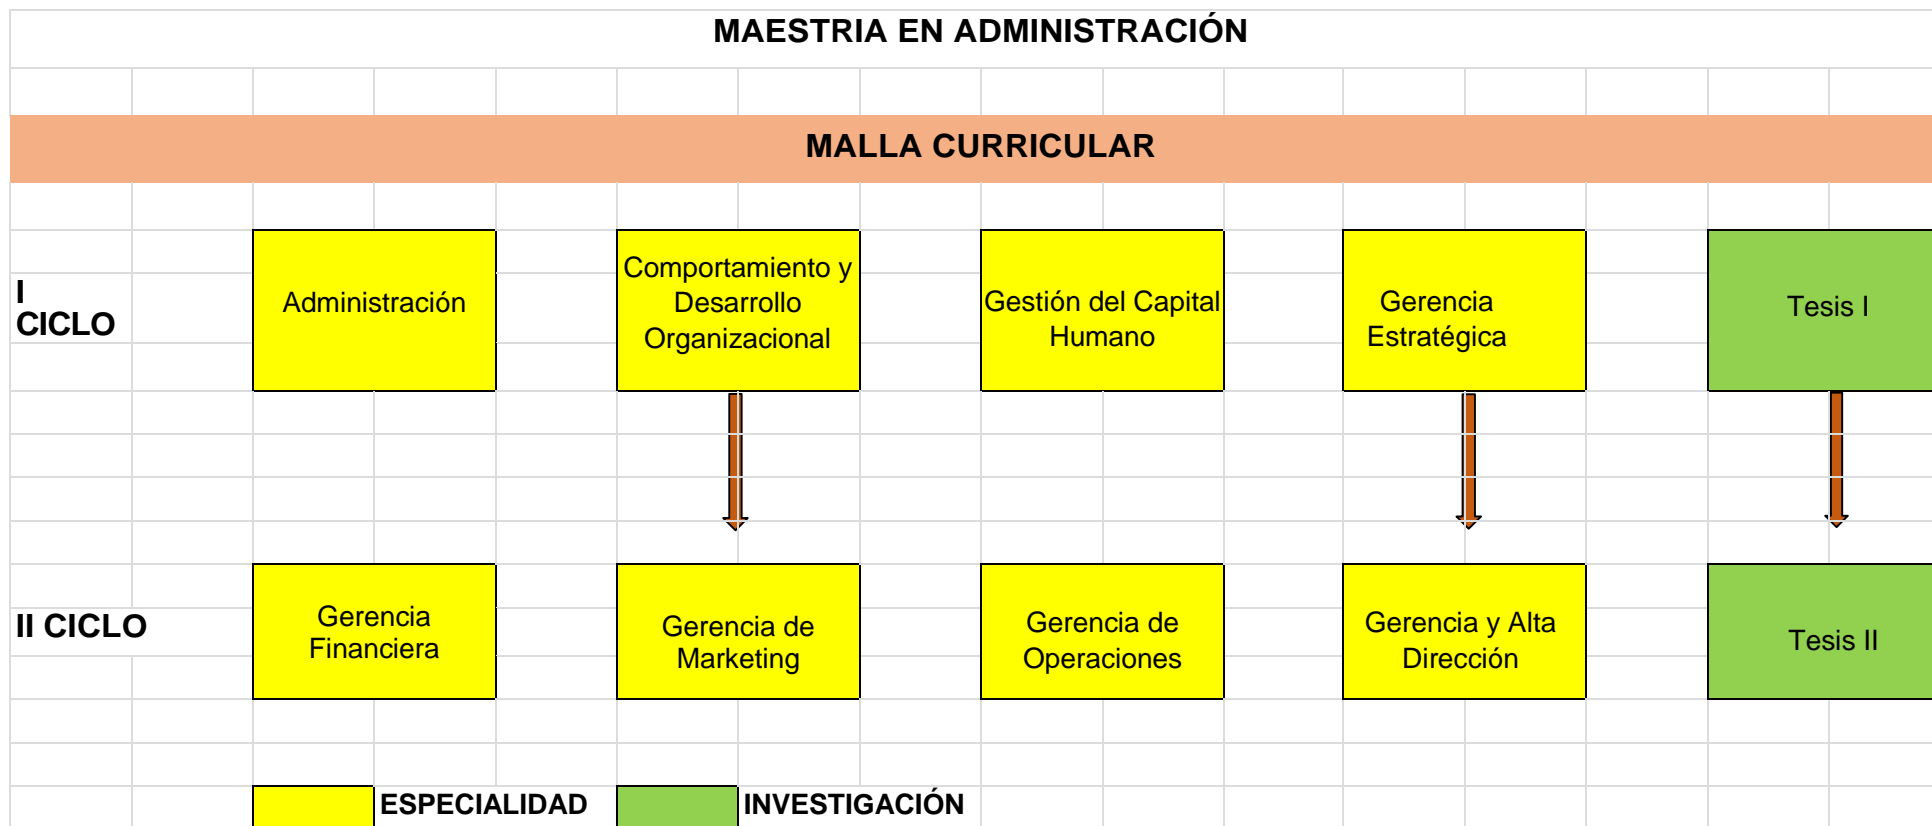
MAESTRIA EN ADMINISTRACIÓN

MALLA CURRICULAR

I CICLO

Administración

Comportamiento y Desarrollo Organizacional

Gestión del Capital Humano

Gerencia Estratégica

Tesis I

II CICLO

Gerencia Financiera

Gerencia de Marketing

Gerencia de Operaciones

Gerencia y Alta Dirección

Tesis II

ESPECIALIDAD

INVESTIGACIÓN